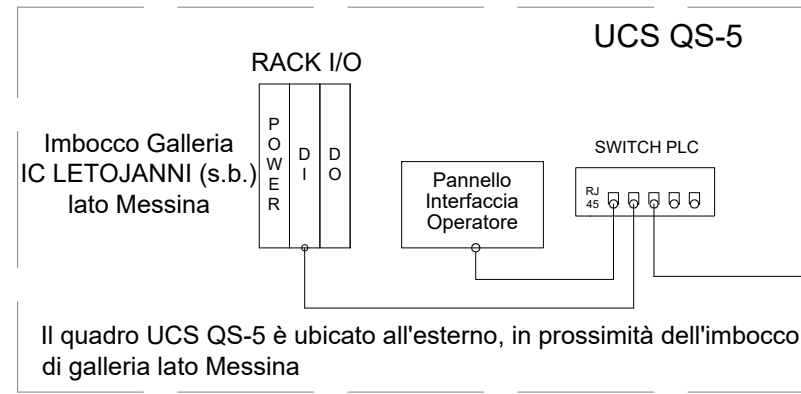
UCS QS-5

RACK I/O

Imbocco Galleria
IC LETOJANNI (s.b.)
lato Messina

P
O
W
E
R

D
I

D
O

SWITCH PLC

Pannello
Interfaccia
Operatore

RJ
45

Il quadro UCS QS-5 è ubicato all'esterno, in prossimità dell'imbocco di galleria lato Messina